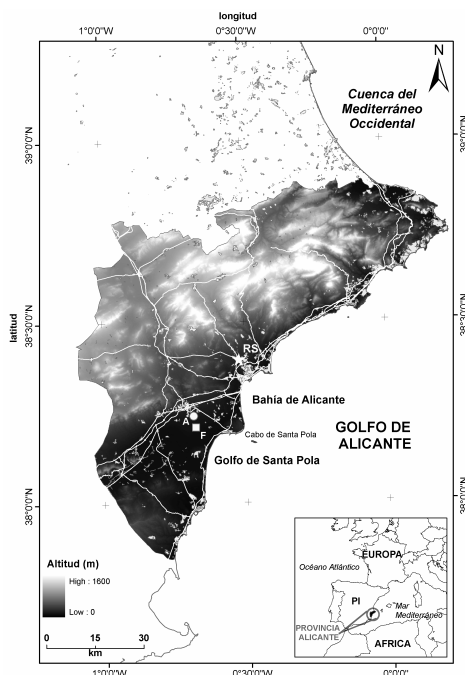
longitud

1°0'0"W 0°30'0"W 0°0'0"

N

Cuenca del Mediterráneo Occidental

39°0'0"N 39°0'0"N

latitud

38°30'0"N 38°30'0"N

RS

Bahía de Alicante

A

F

Cabo de Santa Pola

GOLFO DE ALICANTE

Golfo de Santa Pola

38°0'0"N 38°0'0"N

Altitud (m)

High : 1600

Low : 0

0 15 30

km

EUROPA

Océano Atlántico

PI

Mar Mediterráneo

PROVINCIA ALICANTE

AFRICA

1°0'0"W 0°30'0"W 0°0'0"